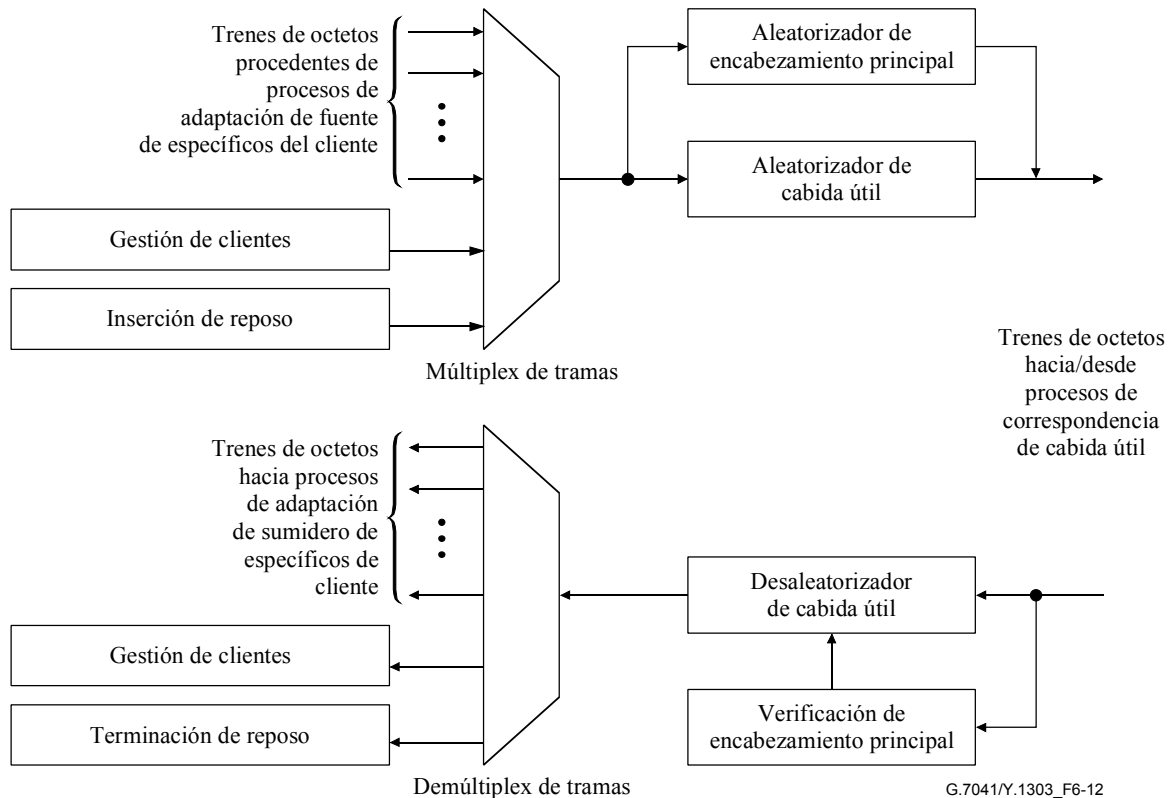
Trenes de octetos procedentes de procesos de adaptación de fuente de específicos del cliente

Aleatorizador de encabezamiento principal

Aleatorizador de cabida útil

Gestión de clientes

Inserción de reposo

Múltiplex de tramas

Trenes de octetos hacia/desde procesos de correspondencia de cabida útil

Trenes de octetos hacia procesos de adaptación de sumidero de específicos de cliente

Desaleatorizador de cabida útil

Gestión de clientes

Verificación de encabezamiento principal

Terminación de reposo

Demúltiplex de tramas

G.7041/Y.1303_F6-12